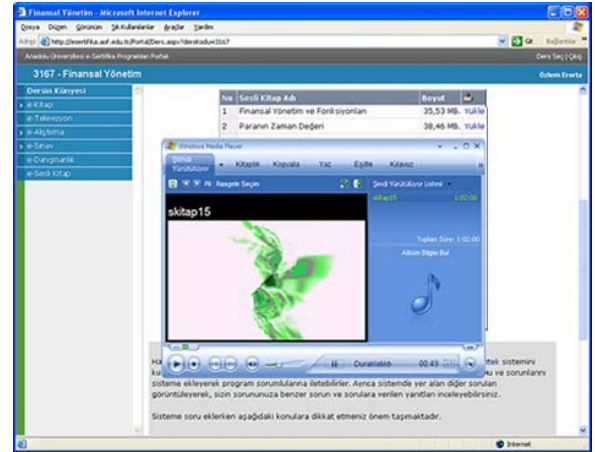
Finansal Yönetim - Microsoft Internet Explorer

Dosya Düzen Görünüm Sık Kullanılanlar Araçlar Yardım

Adres http://esertifika.aof.edu.tr/Portal/Ders.aspx?dersKodu=3167

Git Bağlantılar

Anadolu Üniversitesi e-Sertifika Programları Portalı

Ders Seç | Çıkış

3167 - Finansal Yönetim

Özlem Ercerla

Dersin Künyesi

e-Kitap

e-Televizyon

e-Alıştırma

e-Sınav

e-Danışmanlık

e-Sesli Kitap

| No | Sesli Kitap Adı | Boyut | |
|---|---|---|---|
| 1 | Finansal Yönetim ve Fonksiyonları | 35,53 MB. | Yükle |
| 2 | Paranın Zaman Değeri | 38,46 MB. | Yükle |

Windows Media Player

Şimdi Yürütülüyor Kitaplık Kopyala Yaz Eşitle Kılavuz

Rasgele Seçim

Şimdi Yürütülüyor Listesi

skitap15

skitap15 1:02:00

Toplam Süre: 1:02:00

Albüm Bilgisi Bul

Duraklatıldı 00:49

Ha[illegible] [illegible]tek sistemini ku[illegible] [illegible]u ve sorunlarını sisteme ekleyerek program sorumlularına iletebilirler. Ayrıca sistemde yer alan diğer sorulan görüntüleyerek, sizin sorununuza benzer sorun ve sorulara verilen yanıtları inceleyebilirsiniz.

Sisteme soru eklerken aşağıdaki konulara dikkat etmeniz önem taşımaktadır.

Internet